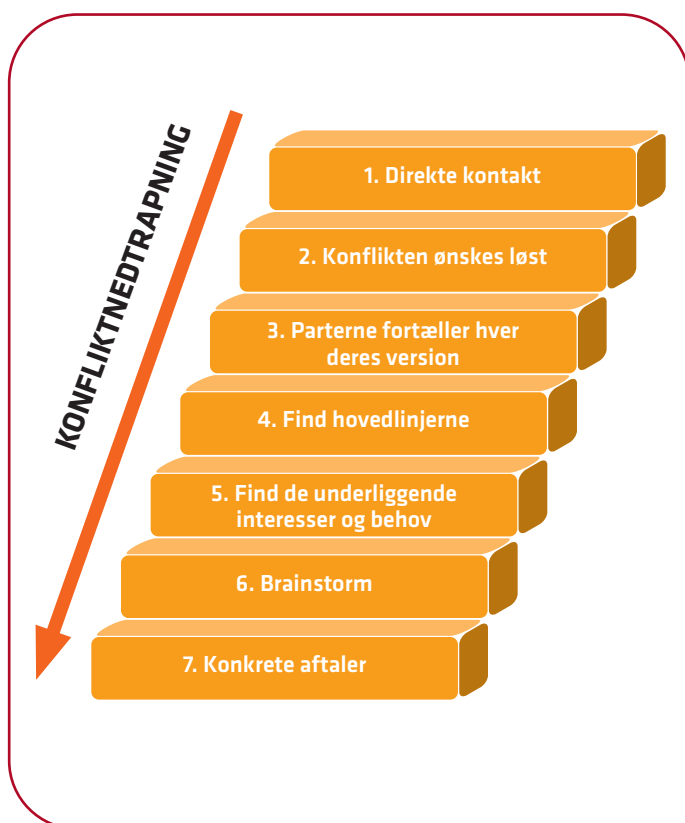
KONFLIKTNEDTRAPNING

1. Direkte kontakt

2. Konflikten ønskes løst

3. Parterne fortæller hver deres version

4. Find hovedlinjerne

5. Find de underliggende interesser og behov

6. Brainstorm

7. Konkrete aftaler